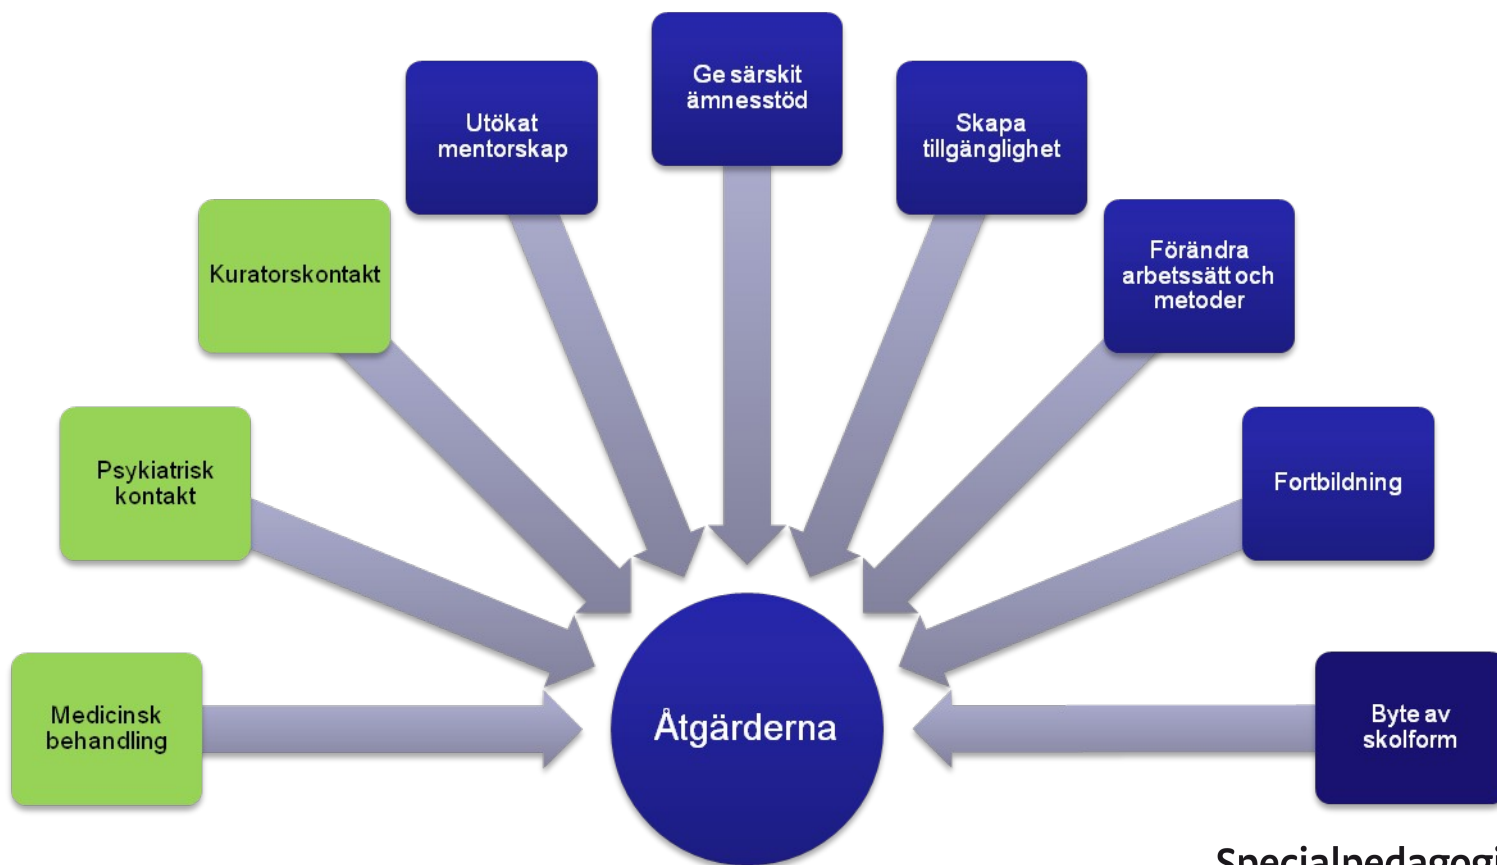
Ge särskit ämnesstöd

Utökat mentorskap

Skapa tillgänglighet

Kuratorskontakt

Förändra arbetssätt och metoder

Psykiatrisk kontakt

Fortbildning

Medicinsk behandling

Åtgärderna

Byte av skolform

Specialpedagogi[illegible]